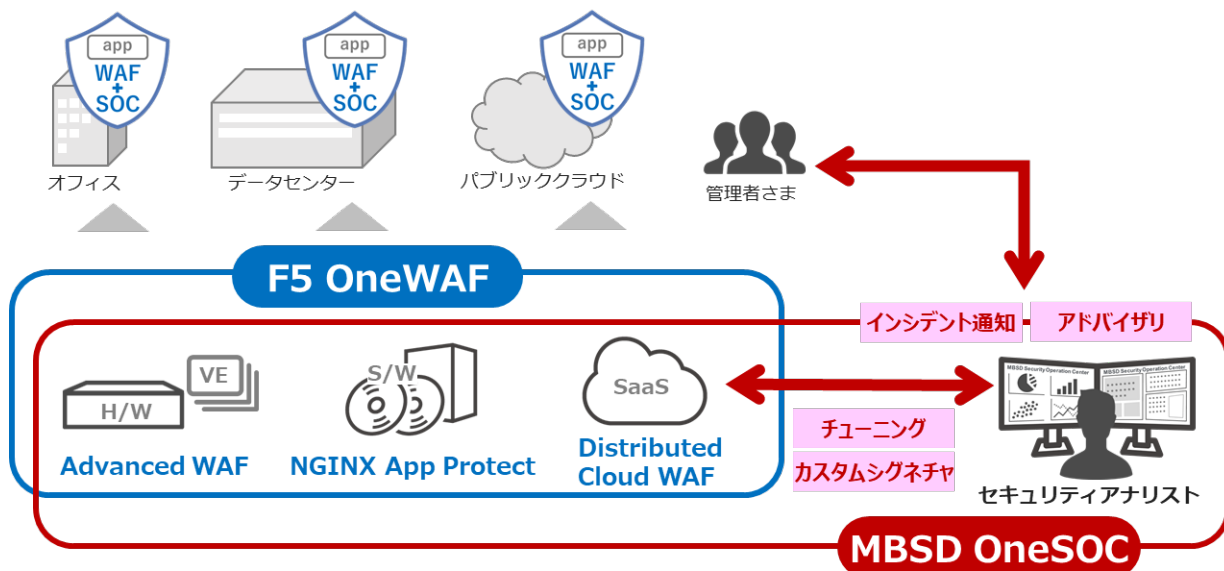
app
WAF
+
SOC

app
WAF
+
SOC

app
WAF
+
SOC

オフィス

データセンター

パブリッククラウド

管理者さま

F5 OneWAF

インシデント通知

アドバイザリ

VE

H/W

Advanced WAF

S/W

NGINX App Protect

SaaS

Distributed Cloud WAF

チューニング

カスタムシグネチャ

MBSD Security Operation Center

MBSD Security Operation Center

セキュリティアナリスト

MBSD OneSOC